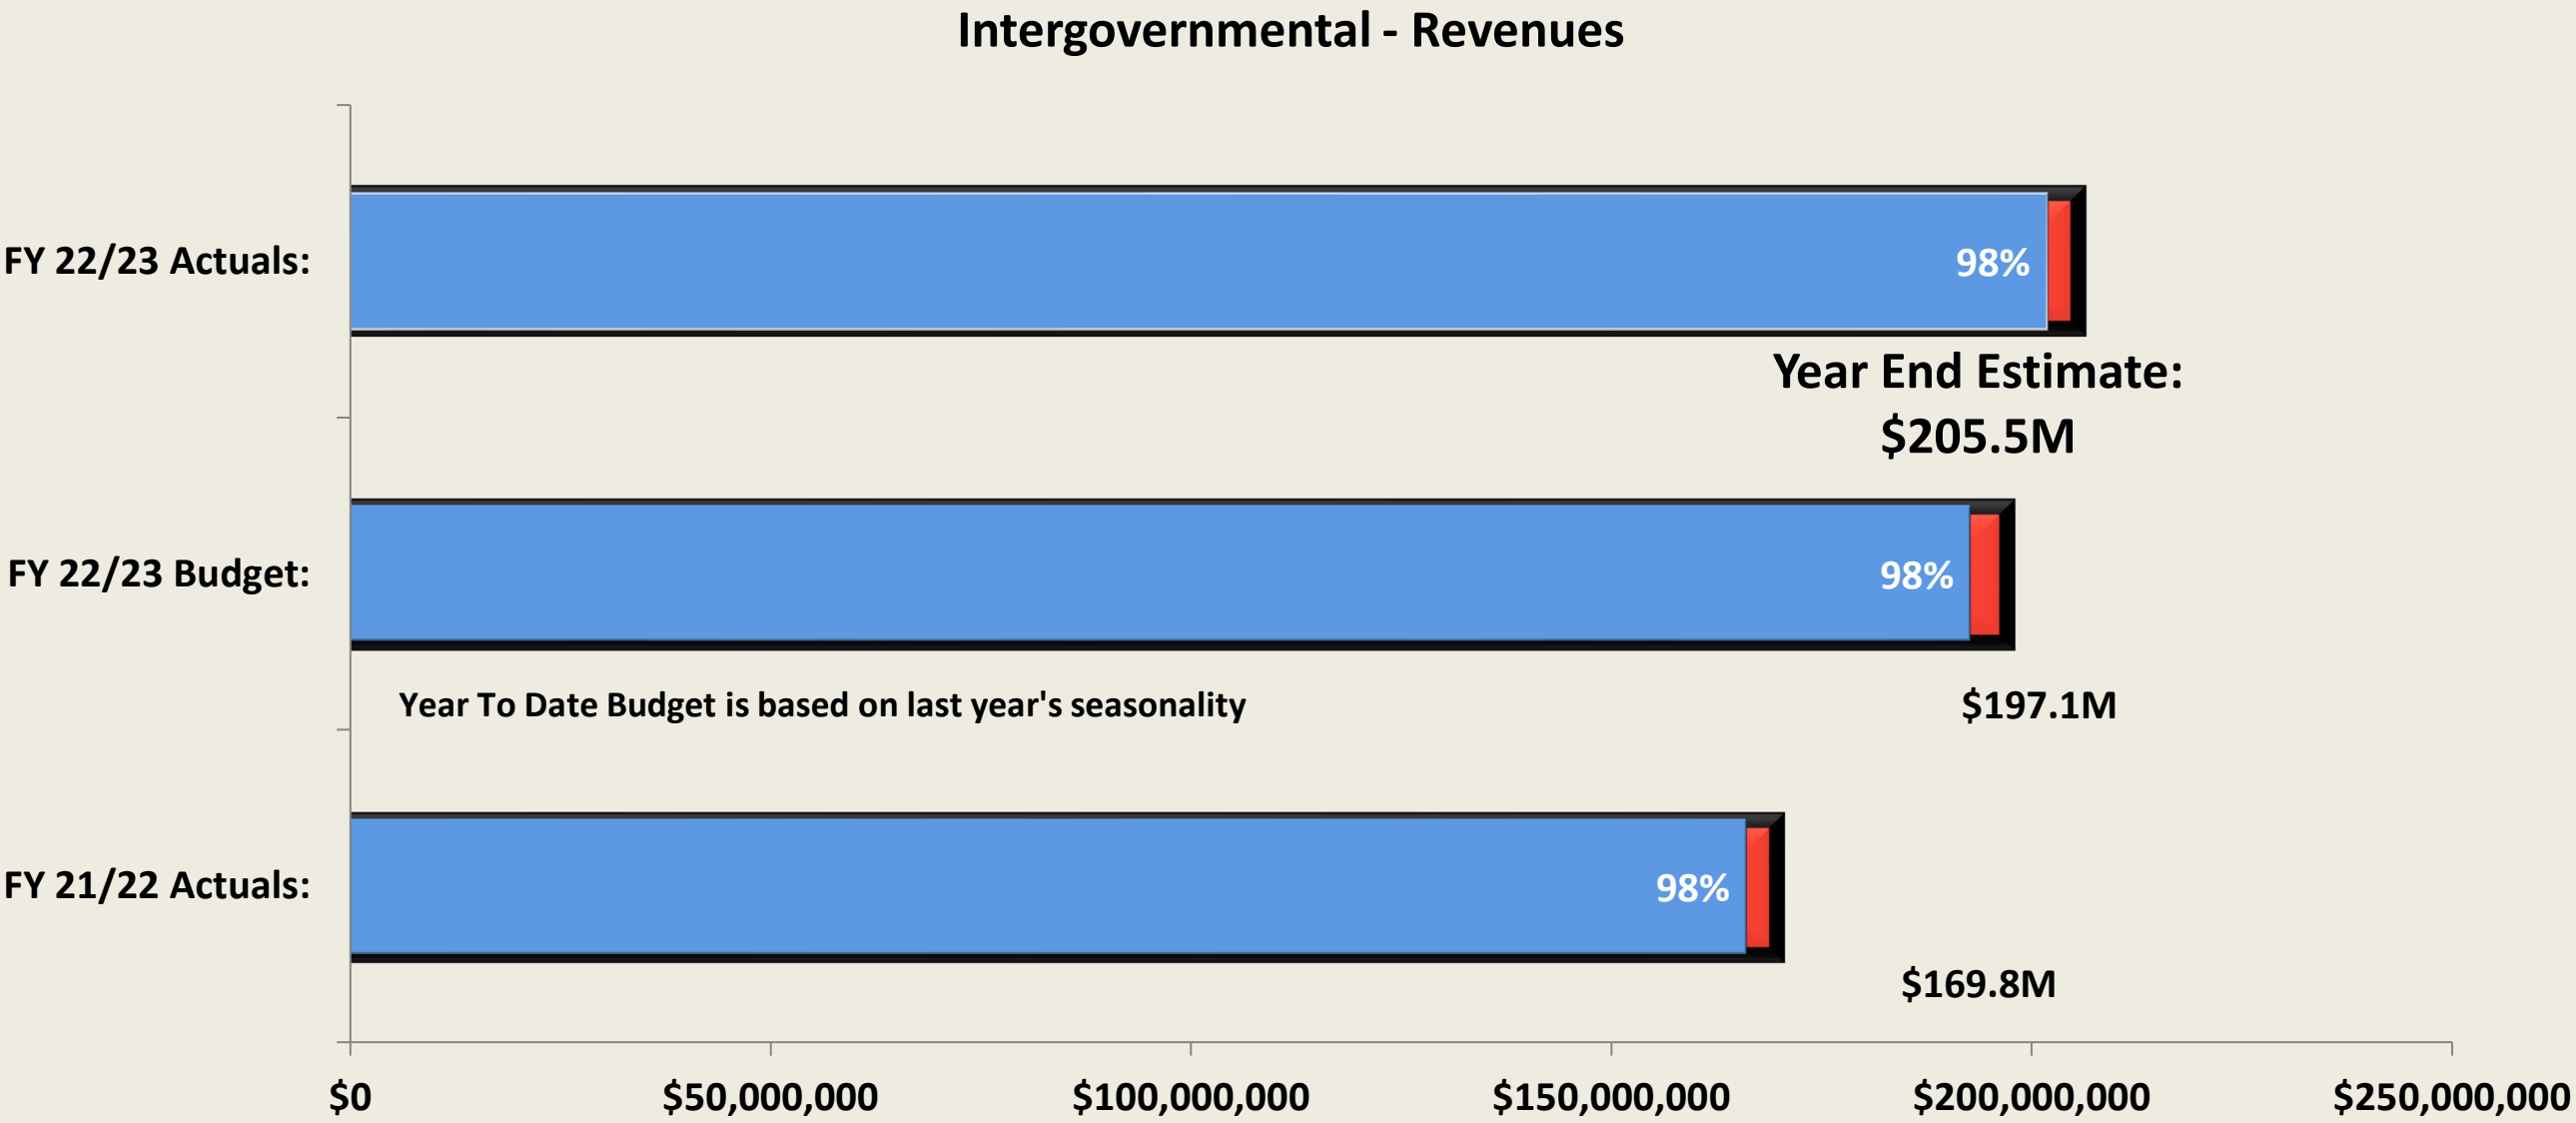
Intergovernmental - Revenues

FY 22/23 Actuals:

98%

Year End Estimate: $205.5M

FY 22/23 Budget:

98%

Year To Date Budget is based on last year's seasonality

$197.1M

FY 21/22 Actuals:

98%

$169.8M

$0

$50,000,000

$100,000,000

$150,000,000

$200,000,000

$250,000,000